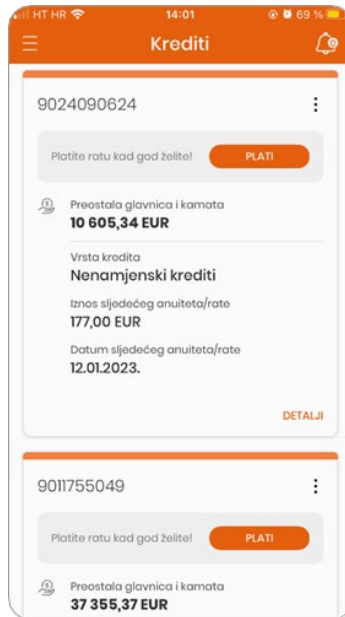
HT HR 14:01 69 %

Krediti

9024090624

Platite ratu kad god želite! PLATI

Preostala glavnica i kamata
10 605,34 EUR

Vrsta kredita
Nenamjenski krediti

Iznos sljedećeg anuiteta/rate
177,00 EUR

Datum sljedećeg anuiteta/rate
12.01.2023.

DETALJI

9011755049

Platite ratu kad god želite! PLATI

Preostala glavnica i kamata
37 355,37 EUR